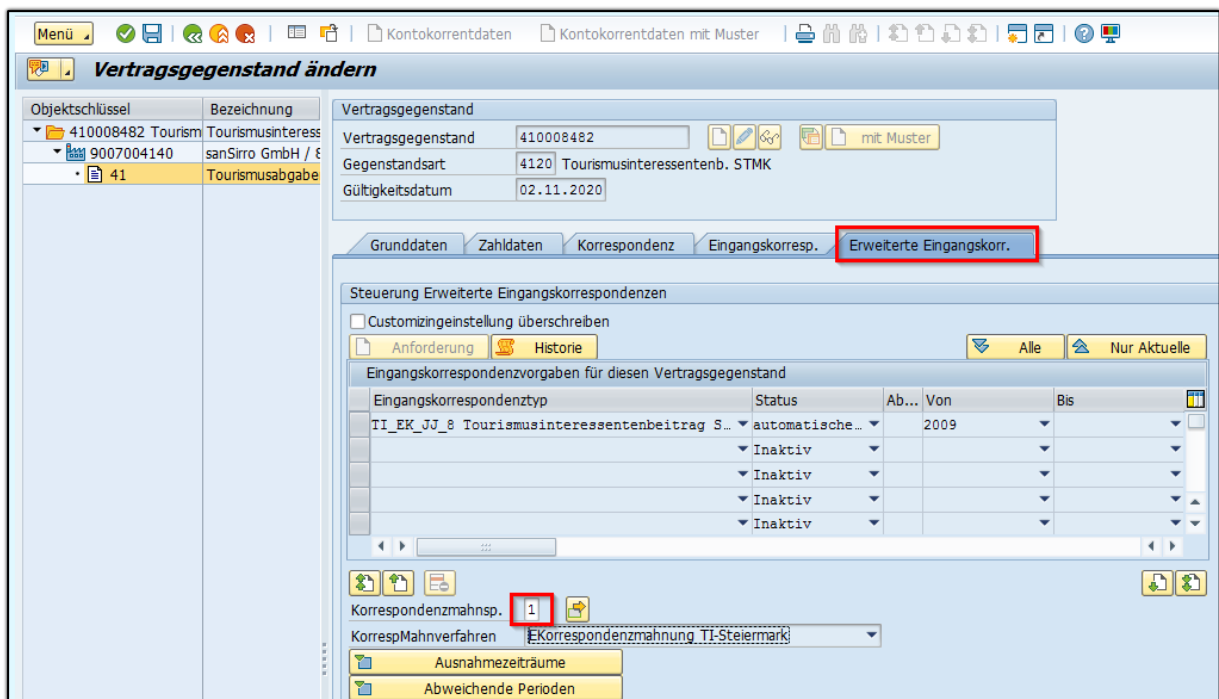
Menü Kontokorrentdaten Kontokorrentdaten mit Muster

Vertragsgegenstand ändern

| Objektschlüssel | Bezeichnung |
|---|---|
| 410008482 Tourism | Tourismusinteress |
| 9007004140 | sanSirro GmbH / 8 |
| 41 | Tourismusabgabe |

Vertragsgegenstand

Vertragsgegenstand 410008482 mit Muster

Gegenstandsart 4120 Tourismusinteressentenb. STMK

Gültigkeitsdatum 02.11.2020

Grunddaten Zahldaten Korrespondenz Eingangskoresp. Erweiterte Eingangskorr.

Steuerung Erweiterte Eingangskorrespondenzen

Customizingeinstellung überschreiben

Anforderung Historie Alle Nur Aktuelle

Eingangskorrespondenzvorgaben für diesen Vertragsgegenstand

| Eingangskorrespondenztyp | Status | Ab... | Von | Bis |
|---|---|---|---|---|
| TI_EK_JJ_8 Tourismusinteressentenbeitrag S... | automatische... | | 2009 | |
| | Inaktiv | | | |
| | Inaktiv | | | |
| | Inaktiv | | | |
| | Inaktiv | | | |

Korrespondenzmahnsp. 1

KorrespMahnverfahren EKorrespondenzmahnung TI-Steiermark

Ausnahmezeiträume

Abweichende Perioden